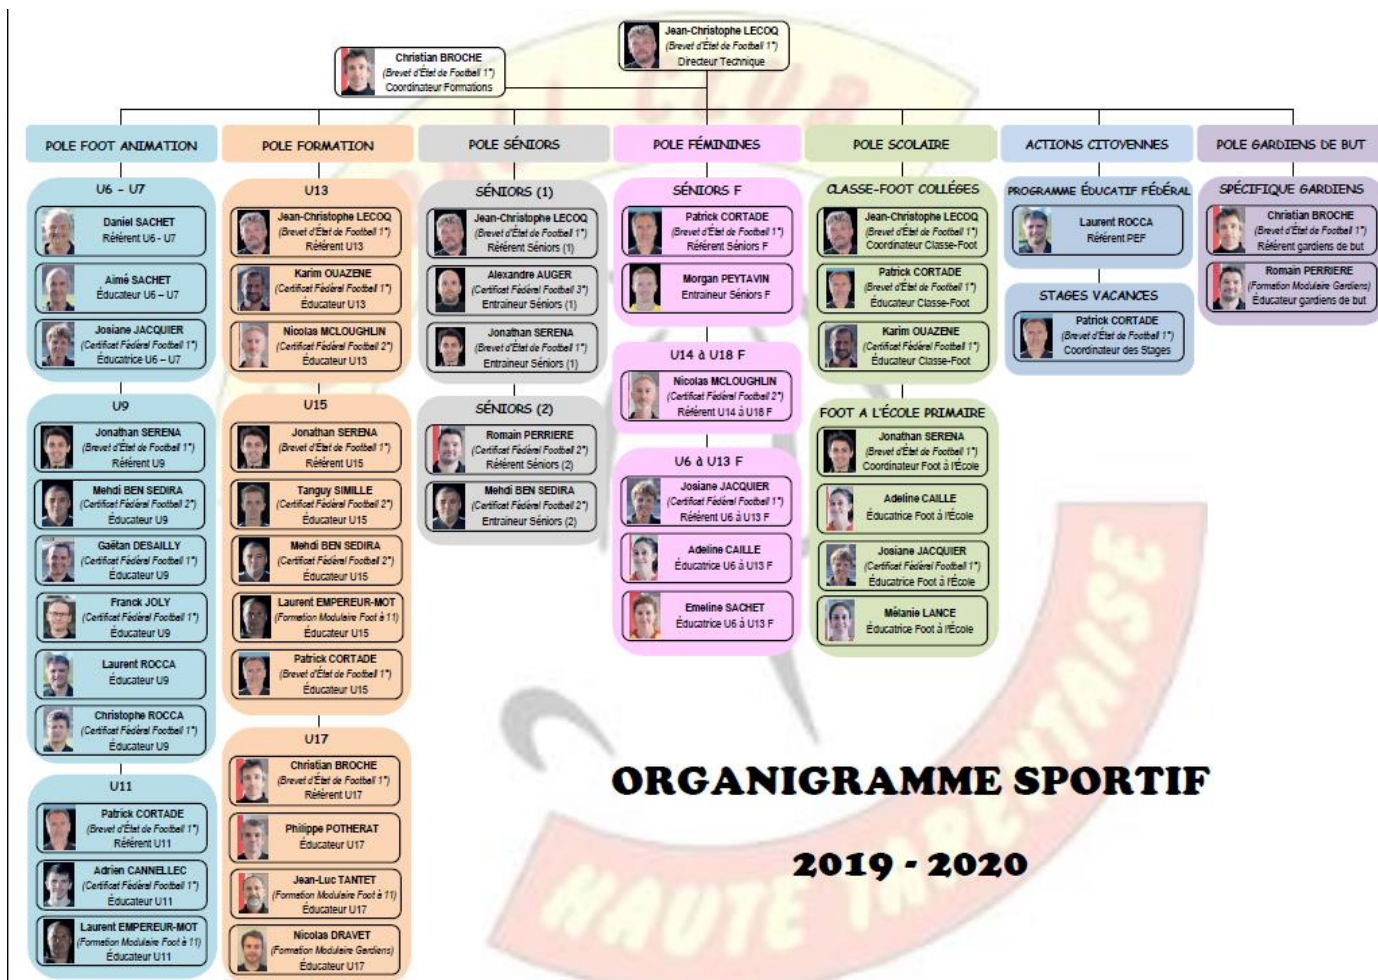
Jean-Christophe LECOQ
(Brevet d'État de Football 1°)
Directeur Technique

Christian BROCHE
(Brevet d'État de Football 1°)
Coordinateur Formations

POLE FOOT ANIMATION

U6 - U7

Daniel SACHET
Référent U6 - U7

Aimé SACHET
Éducateur U6 – U7

Josiane JACQUIER
(Certificat Fédéral Football 1°)
Éducatrice U6 – U7

U9

Jonathan SERENA
(Brevet d'État de Football 1°)
Référent U9

Mehdi BEN SEDIRA
(Certificat Fédéral Football 2°)
Éducateur U9

Gaëtan DESAILLY
(Certificat Fédéral Football 1°)
Éducateur U9

Franck JOLY
(Certificat Fédéral Football 1°)
Éducateur U9

Laurent ROCCA
Éducateur U9

Christophe ROCCA
(Certificat Fédéral Football 1°)
Éducateur U9

U11

Patrick CORTADE
(Brevet d'État de Football 1°)
Référent U11

Adrien CANNELLEC
(Certificat Fédéral Football 1°)
Éducateur U11

Laurent EMPEREUR-MOT
(Formation Modulaire Foot à 11)
Éducateur U11

POLE FORMATION

U13

Jean-Christophe LECOQ
(Brevet d'État de Football 1°)
Référent U13

Karim OUAZENE
(Certificat Fédéral Football 1°)
Éducateur U13

Nicolas MCLOUGHLIN
(Certificat Fédéral Football 2°)
Éducateur U13

U15

Jonathan SERENA
(Brevet d'État de Football 1°)
Référent U15

Tanguy SIMILLE
(Certificat Fédéral Football 2°)
Éducateur U15

Mehdi BEN SEDIRA
(Certificat Fédéral Football 2°)
Éducateur U15

Laurent EMPEREUR-MOT
(Formation Modulaire Foot à 11)
Éducateur U15

Patrick CORTADE
(Brevet d'État de Football 1°)
Éducateur U15

U17

Christian BROCHE
(Brevet d'État de Football 1°)
Référent U17

Philippe POTHERAT
Éducateur U17

Jean-Luc TANTET
(Formation Modulaire Foot à 11)
Éducateur U17

Nicolas DRAVET
(Formation Modulaire Gardiens)
Éducateur U17

POLE SÉNIORS

SÉNIORS (1)

Jean-Christophe LECOQ
(Brevet d'État de Football 1°)
Référent Séniors (1)

Alexandre AUGER
(Certificat Fédéral Football 3°)
Entraîneur Séniors (1)

Jonathan SERENA
(Brevet d'État de Football 1°)
Entraîneur Séniors (1)

SÉNIORS (2)

Romain PERRIERE
(Certificat Fédéral Football 2°)
Référent Séniors (2)

Mehdi BEN SEDIRA
(Certificat Fédéral Football 2°)
Entraîneur Séniors (2)

POLE FÉMININES

SÉNIORS F

Patrick CORTADE
(Brevet d'État de Football 1°)
Référent Séniors F

Morgan PEYTAVIN
Entraîneur Séniors F

U14 à U18 F

Nicolas MCLOUGHLIN
(Certificat Fédéral Football 2°)
Référent U14 à U18 F

U6 à U13 F

Josiane JACQUIER
(Certificat Fédéral Football 1°)
Référent U6 à U13 F

Adeline CAILLE
Éducatrice U6 à U13 F

Emeline SACHET
Éducatrice U6 à U13 F

POLE SCOLAIRE

CLASSE-FOOT COLLÈGES

Jean-Christophe LECOQ
(Brevet d'État de Football 1°)
Coordinateur Classe-Foot

Patrick CORTADE
(Brevet d'État de Football 1°)
Éducateur Classe-Foot

Karim OUAZENE
(Certificat Fédéral Football 1°)
Éducateur Classe-Foot

FOOT A L'ÉCOLE PRIMAIRE

Jonathan SERENA
(Brevet d'État de Football 1°)
Coordinateur Foot à l'École

Adeline CAILLE
Éducatrice Foot à l'École

Josiane JACQUIER
(Certificat Fédéral Football 1°)
Éducatrice Foot à l'École

Mélanie LANCE
Éducatrice Foot à l'École

ACTIONS CITOYENNES

PROGRAMME ÉDUCATIF FÉDÉRAL

Laurent ROCCA
Référent PEF

STAGES VACANCES

Patrick CORTADE
(Brevet d'État de Football 1°)
Coordinateur des Stages

POLE GARDIENS DE BUT

SPÉCIFIQUE GARDIENS

Christian BROCHE
(Brevet d'État de Football 1°)
Référent gardiens de but

Romain PERRIERE
(Formation Modulaire Gardiens)
Éducateur gardiens de but

ORGANIGRAMME SPORTIF

2019 - 2020